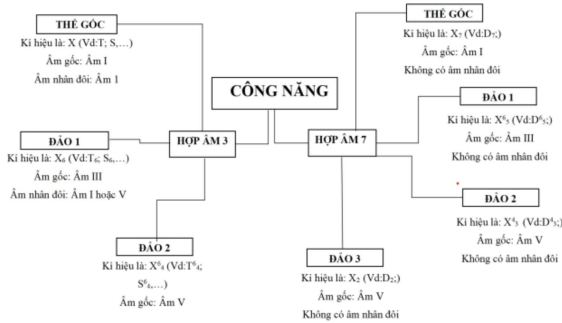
THẾ GỐC
Kí hiệu là: X (Vd:T; S,…)
Âm gốc: Âm I
Âm nhân đôi: Âm 1

THẾ GỐC
Kí hiệu là: $X_7$ (Vd:$D_7$;)
Âm gốc: Âm I
Không có âm nhân đôi

CÔNG NĂNG

ĐẢO 1
Kí hiệu là: $X_6$ (Vd:$T_6$; $S_6$,…)
Âm gốc: Âm III
Âm nhân đôi: Âm I hoặc V

HỢP ÂM 3

HỢP ÂM 7

ĐẢO 1
Kí hiệu là: $X^6_5$ (Vd:$D^6_5$;)
Âm gốc: Âm III
Không có âm nhân đôi

ĐẢO 2
Kí hiệu là: $X^4_3$ (Vd:$D^4_3$;)
Âm gốc: Âm V
Không có âm nhân đôi

ĐẢO 2
Kí hiệu là: $X^6_4$ (Vd:$T^6_4$; $S^6_4$,…)
Âm gốc: Âm V

ĐẢO 3
Kí hiệu là: $X_2$ (Vd:$D_2$;)
Âm gốc: Âm V
Không có âm nhân đôi